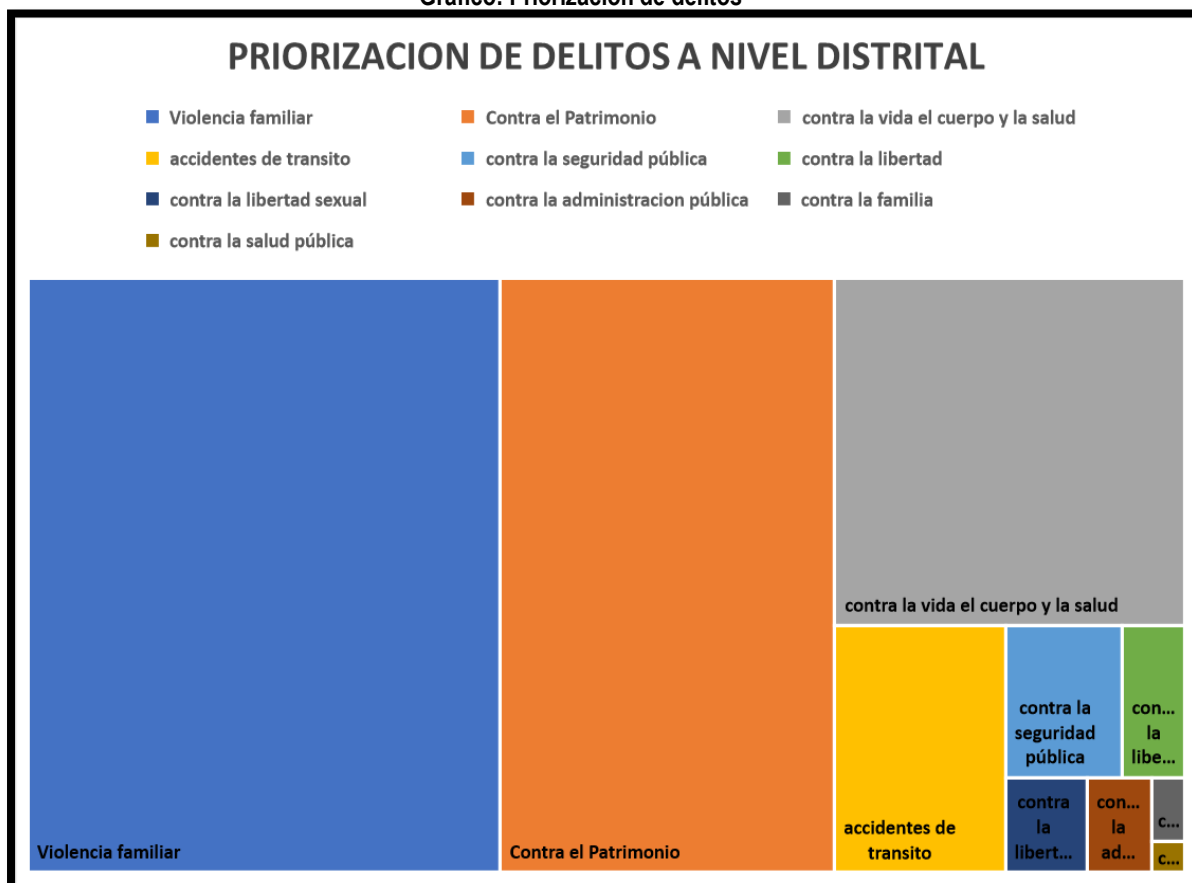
Gráfico: Priorización de delitos

PRIORIZACION DE DELITOS A NIVEL DISTRITAL

Violencia familiar
Contra el Patrimonio
contra la vida el cuerpo y la salud
accidentes de transito
contra la seguridad pública
contra la libertad
contra la libertad sexual
contra la administracion pública
contra la familia
contra la salud pública

Violencia familiar

Contra el Patrimonio

contra la vida el cuerpo y la salud

accidentes de transito

contra la seguridad pública

con... la libe...

contra la libert...

con... la ad...

c...

c...